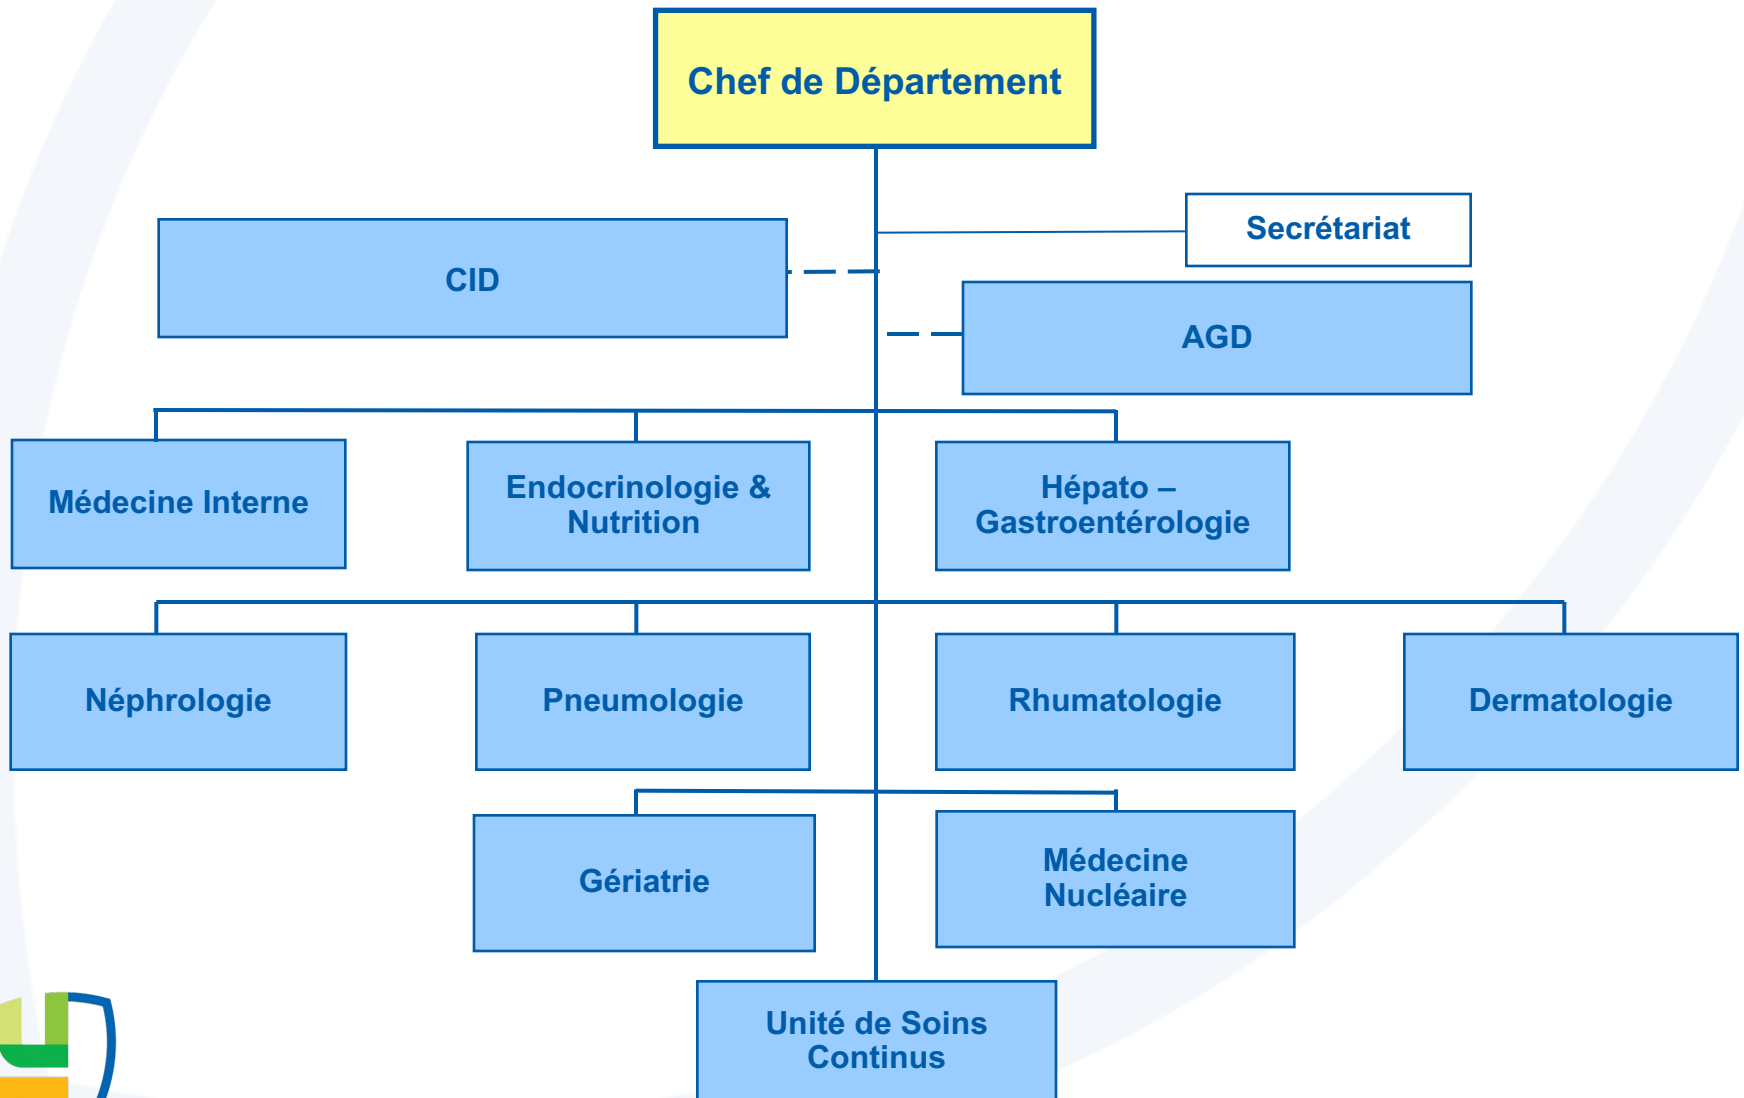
Chef de Département

Secrétariat

CID

AGD

Médecine Interne

Endocrinologie & Nutrition

Hépato – Gastroentérologie

Néphrologie

Pneumologie

Rhumatologie

Dermatologie

Gériatrie

Médecine Nucléaire

Unité de Soins Continus